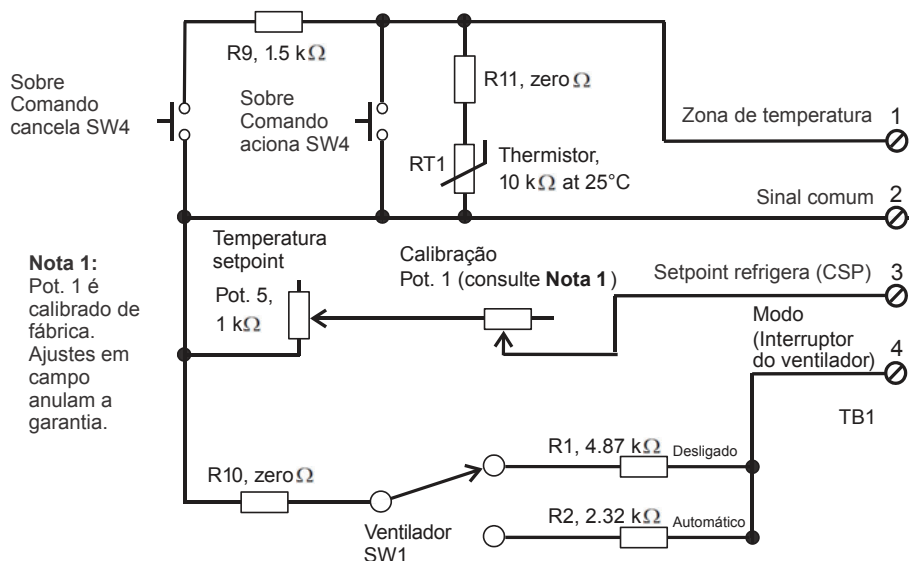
R9, 1.5 k$\Omega$

Sobre Comando cancela SW4

Sobre Comando aciona SW4

R11, zero $\Omega$

Zona de temperatura 1

RT1

Thermistor, 10 k$\Omega$ at 25°C

Sinal comum 2

**Nota 1:** Pot. 1 é calibrado de fábrica. Ajustes em campo anulam a garantia.

Temperatura setpoint

Pot. 5, 1 k$\Omega$

Calibração Pot. 1 (consulte **Nota 1** )

Setpoint refrigera (CSP) 3

Modo (Interruptor do ventilador) 4

TB1

R1, 4.87 k$\Omega$ Desligado

R10, zero $\Omega$

R2, 2.32 k$\Omega$ Automático

Ventilador SW1